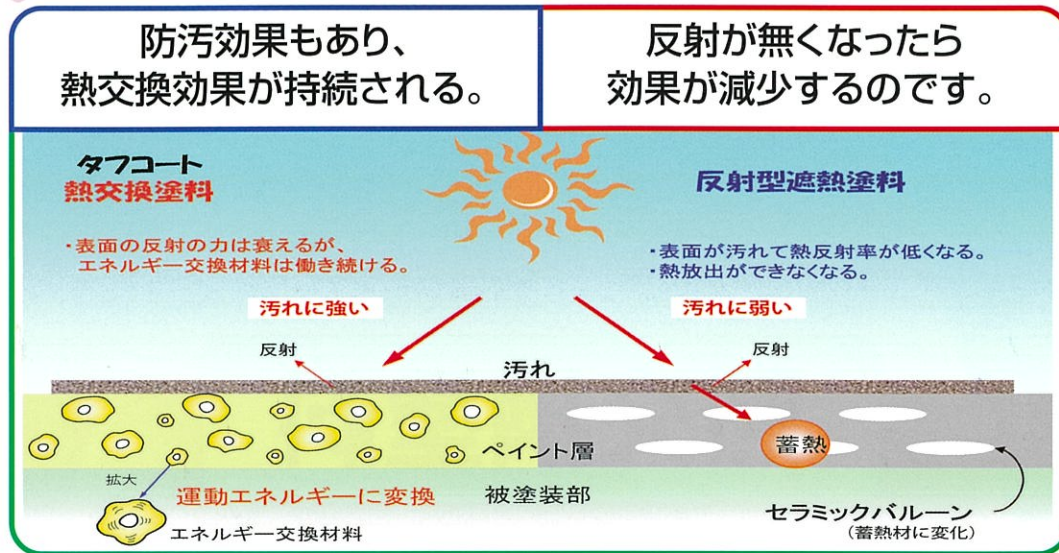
防汚効果もあり、
熱交換効果が持続される。

反射が無くなったら
効果が減少するのです。

タフコート
熱交換塗料

・表面の反射の力は衰えるが、
エネルギー交換材料は働き続ける。

反射型遮熱塗料

・表面が汚れて熱反射率が低くなる。
・熱放出ができなくなる。

汚れに強い

汚れに弱い

反射

反射

汚れ

ペイント層

蓄熱

拡大

運動エネルギーに変換

被塗装部

エネルギー交換材料

セラミックバルーン
(蓄熱材に変化)